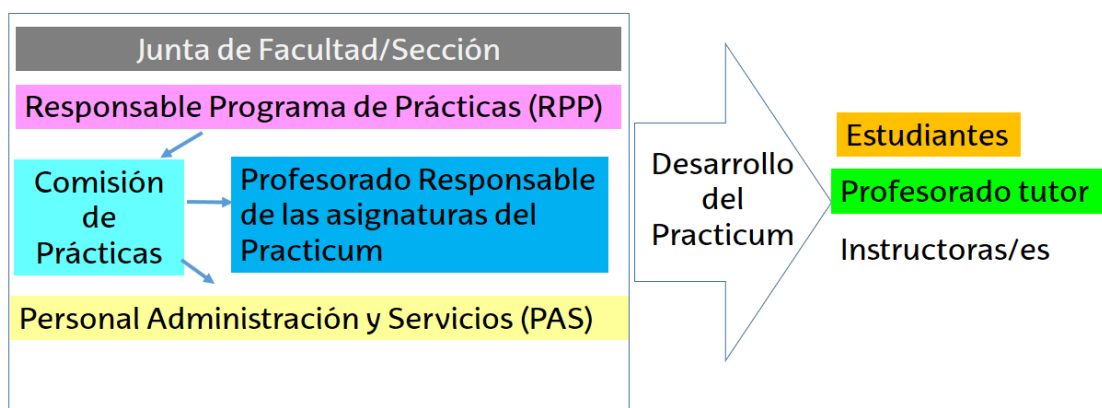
Junta de Facultad/Sección

Responsable Programa de Prácticas (RPP)

Comisión de Prácticas

Profesorado Responsable de las asignaturas del Practicum

Personal Administración y Servicios (PAS)

Desarrollo del Practicum

Estudiantes

Profesorado tutor

Instructoras/es